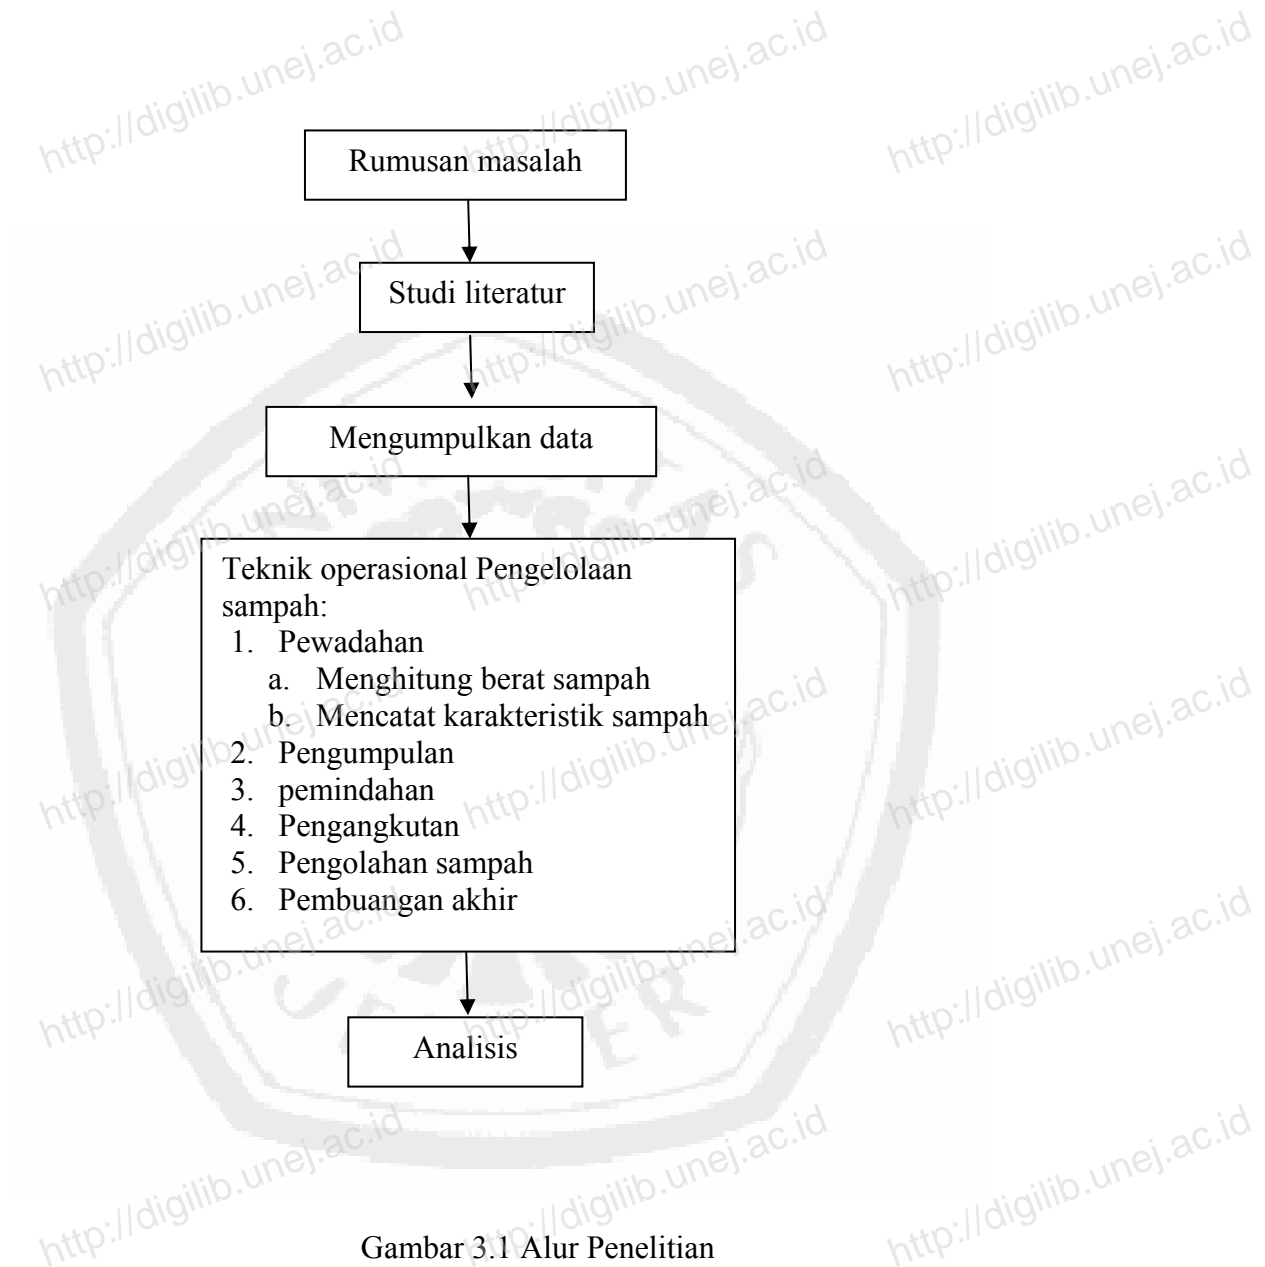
http://digilib.unej.ac.id http://digilib.unej.ac.id http://digilib.unej.ac.id

Rumusan masalah

Studi literatur

Mengumpulkan data

Teknik operasional Pengelolaan sampah:
1. Pewadahan
a. Menghitung berat sampah
b. Mencatat karakteristik sampah
2. Pengumpulan
3. pemindahan
4. Pengangkutan
5. Pengolahan sampah
6. Pembuangan akhir

Analisis

Gambar 3.1 Alur Penelitian

http://digilib.unej.ac.id http://digilib.unej.ac.id http://digilib.unej.ac.id